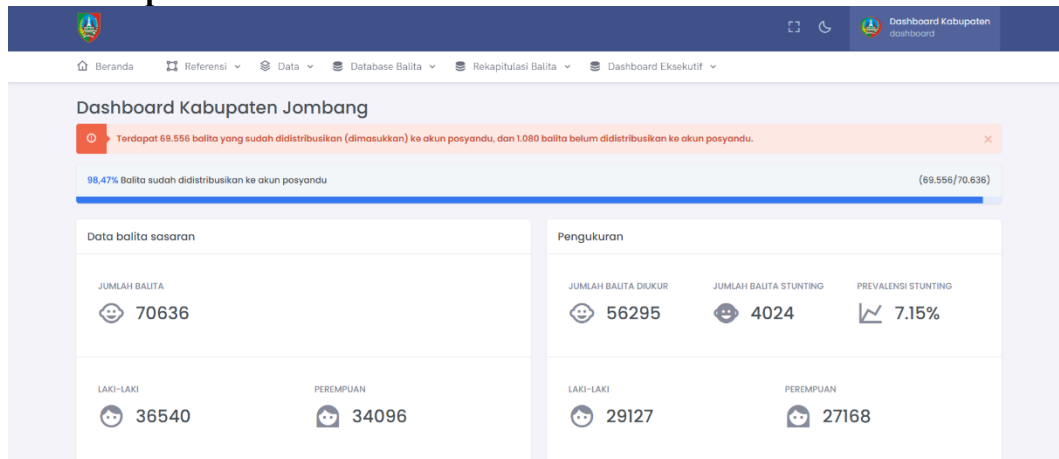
Dashboard Kabupaten
dashboard

Beranda Referensi Data Database Balita Rekapitulasi Balita Dashboard Eksekutif

Dashboard Kabupaten Jombang

Terdapat 69.556 balita yang sudah didistribusikan (dimasukkan) ke akun posyandu, dan 1.080 balita belum didistribusikan ke akun posyandu.

×

98,47% Balita sudah didistribusikan ke akun posyandu

(69.556/70.636)

Data balita sasaran

JUMLAH BALITA
70636

LAKI-LAKI
36540

PEREMPUAN
34096

Pengukuran

JUMLAH BALITA DIUKUR
56295

JUMLAH BALITA STUNTING
4024

PREVALENSI STUNTING
7.15%

LAKI-LAKI
29127

PEREMPUAN
27168